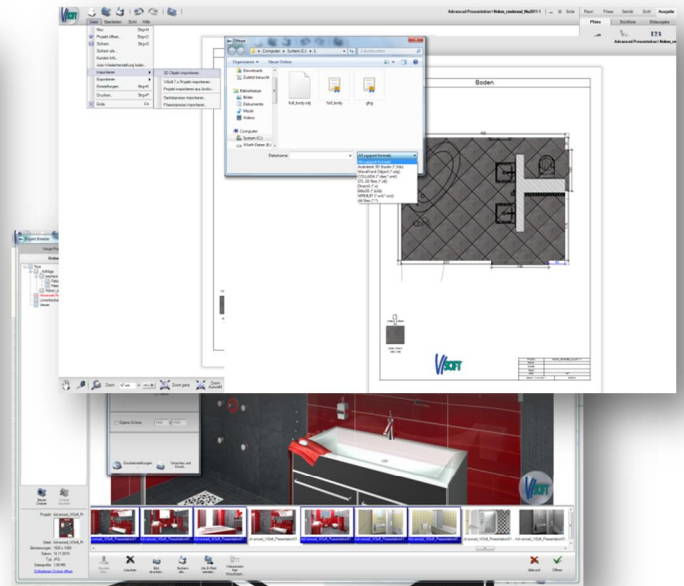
Datei Bearbeiten Sicht Hilfe

Advanced Presentation / Nobus_condensed_No2011 /

Raum Fliese Geräte Sicht Ausgabe

Pläne Sichtline Bildausgabe

Neu
Projekt öffnen...
Sichern
Sichern als...
Kunden Info...
Auto-Wiederherstellung laden...
Importieren
Exportieren
Einstellungen
Drucken
Ende

3D Objekt importieren...
VisoftTu Projekt importieren...
Projekt importieren aus Archiv...
Sanitärpreise importieren...
Fliesenpreise importieren...

Öffnen

Computer System (C:)

Organisieren Neuer Ordner

Downloads
Zuletzt besucht
Bibliotheken
Bilder
Dokumente
Musik
Videos
Computer
System (C:)

full_body.obj
fcid_body
jpg

Dateiname:

All support formats
Autodesk 3D Studio (*.3ds)
Wavefront Object (*.obj)
COLLADA (*.dae)
STL 3D files (*.stl)
DirectX (*.x)
BlitzBD (*.b3d)
VRML97 (*.wrl)
All files (*.*)

Boden

Zoom Zoom ganz Zoom Auswahl

Projekt Browser

Projekt: Advanced_VISoft_Pr
Datei: Advanced_VISoft_Pr
Datum: 14.11.2011

Abbruch Öffnen